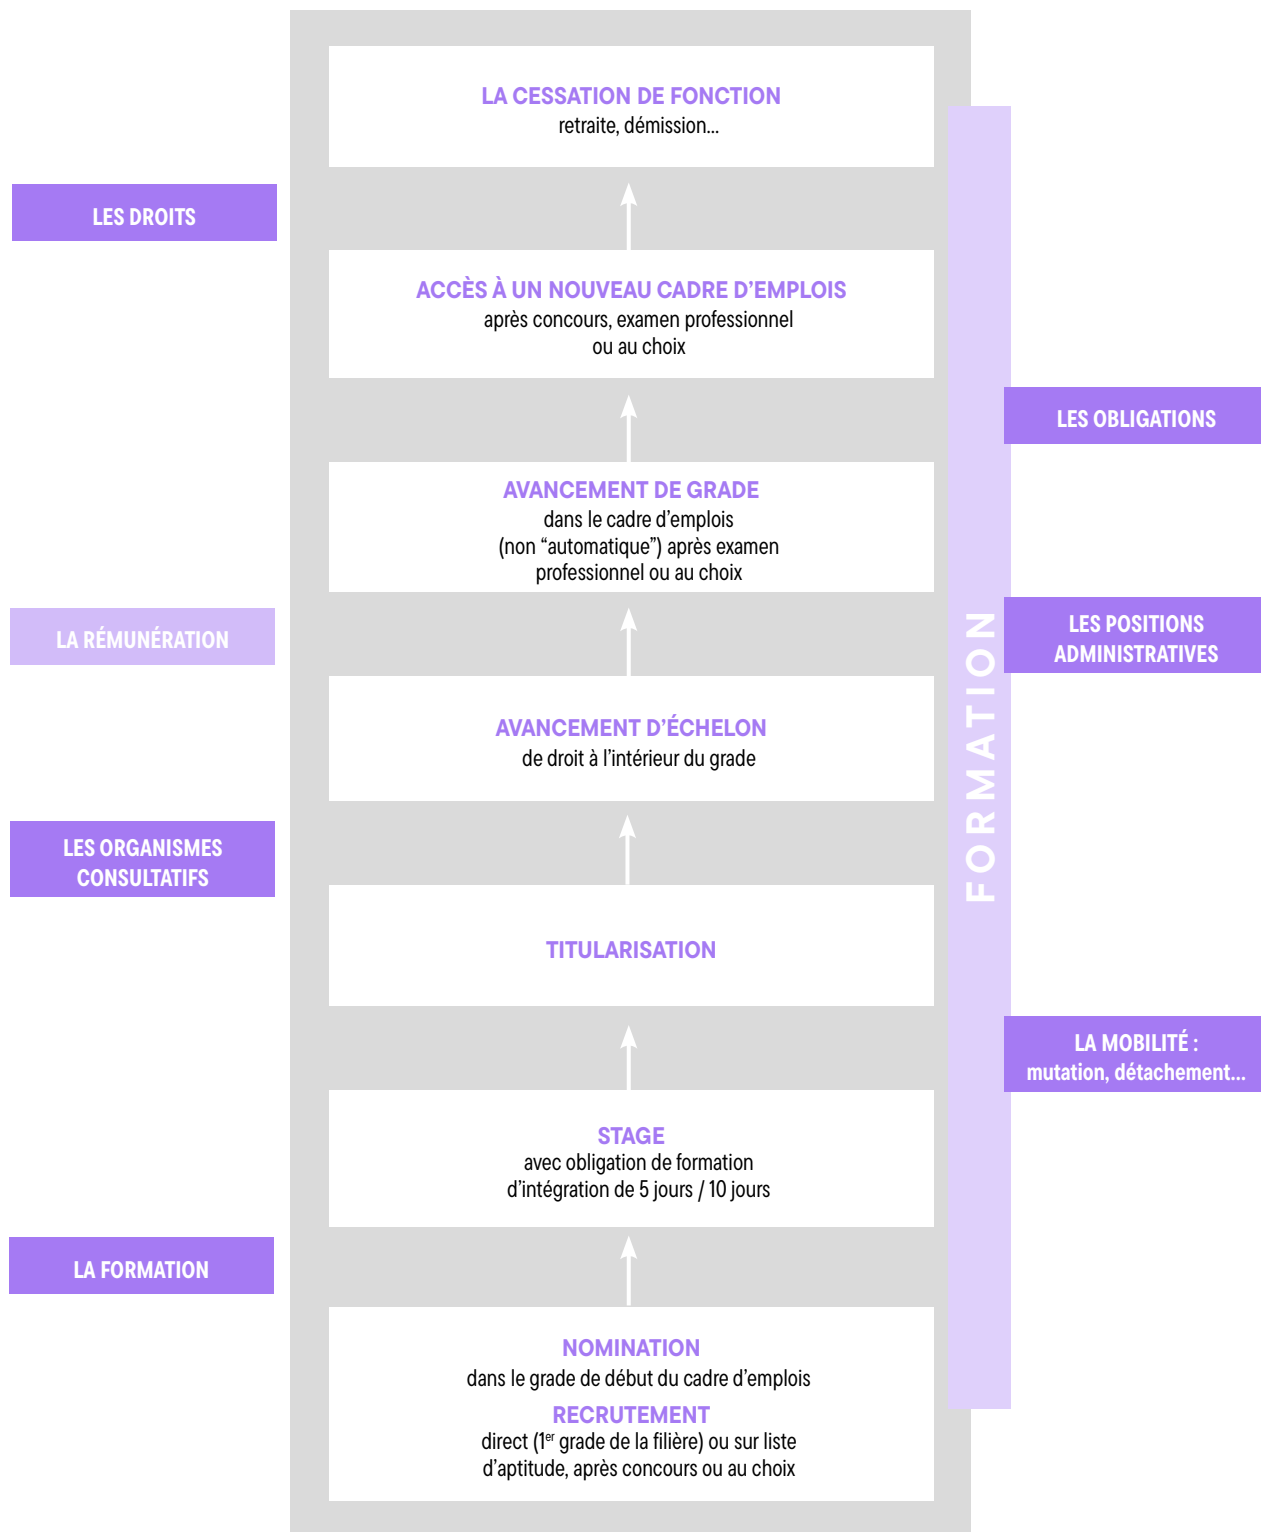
LA CESSATION DE FONCTION
retraite, démission...

LES DROITS

ACCÈS À UN NOUVEAU CADRE D'EMPLOIS
après concours, examen professionnel ou au choix

LES OBLIGATIONS

AVANCEMENT DE GRADE
dans le cadre d'emplois (non "automatique") après examen professionnel ou au choix

LA RÉMUNÉRATION

LES POSITIONS ADMINISTRATIVES

FORMATION

AVANCEMENT D'ÉCHELON
de droit à l'intérieur du grade

LES ORGANISMES CONSULTATIFS

TITULARISATION

LA MOBILITÉ :
mutation, détachement...

STAGE
avec obligation de formation d'intégration de 5 jours / 10 jours

LA FORMATION

NOMINATION
dans le grade de début du cadre d'emplois

RECRUTEMENT
direct (1$^{er}$ grade de la filière) ou sur liste d'aptitude, après concours ou au choix